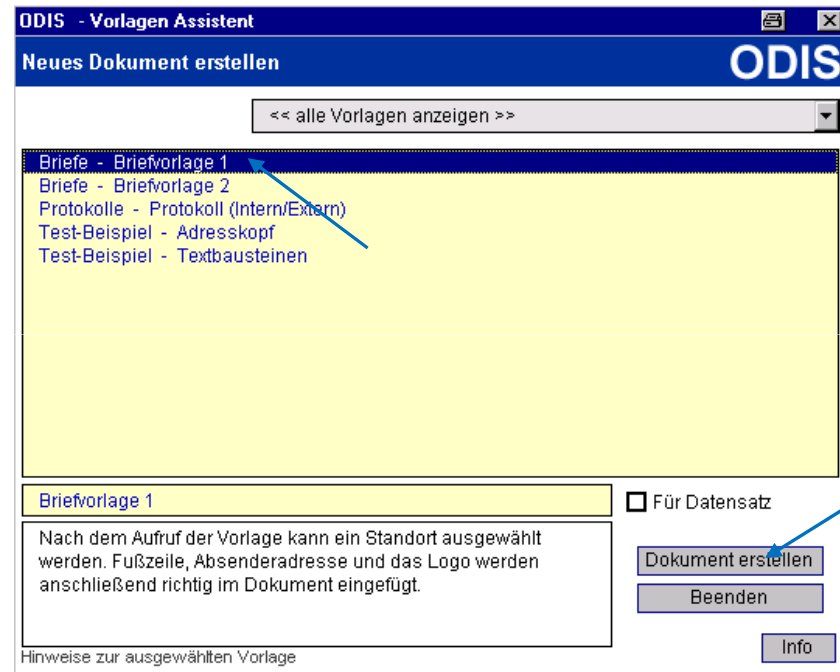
ODIS - Vorlagen Assistent

Neues Dokument erstellen

ODIS

<< alle Vorlagen anzeigen >>

Briefe - Briefvorlage 1
Briefe - Briefvorlage 2
Protokolle - Protokoll (Intern/Extern)
Test-Beispiel - Adresskopf
Test-Beispiel - Textbausteinen

Briefvorlage 1

Für Datensatz

Nach dem Aufruf der Vorlage kann ein Standort ausgewählt werden. Fußzeile, Absenderadresse und das Logo werden anschließend richtig im Dokument eingefügt.

Dokument erstellen

Beenden

Info

Hinweise zur ausgewählten Vorlage